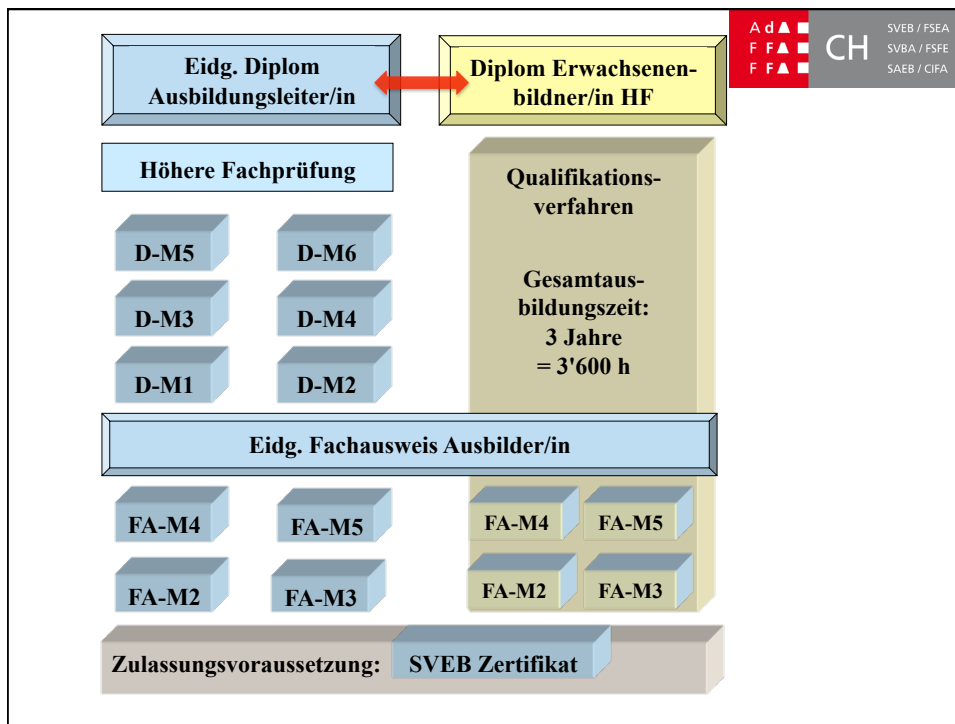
Eidg. Diplom Ausbildungsleiter/in

Diplom Erwachsenenbildner/in HF

Ad
F FA
F FA
CH
SVEB / FSEA
SVBA / FSFE
SAEB / CIFA

Höhere Fachprüfung

Qualifikationsverfahren

Gesamtausbildungszeit: 3 Jahre = 3'600 h

D-M5
D-M6
D-M3
D-M4
D-M1
D-M2

Eidg. Fachausweis Ausbilder/in

FA-M4
FA-M5
FA-M2
FA-M3

FA-M4
FA-M5
FA-M2
FA-M3

Zulassungsvoraussetzung: SVEB Zertifikat